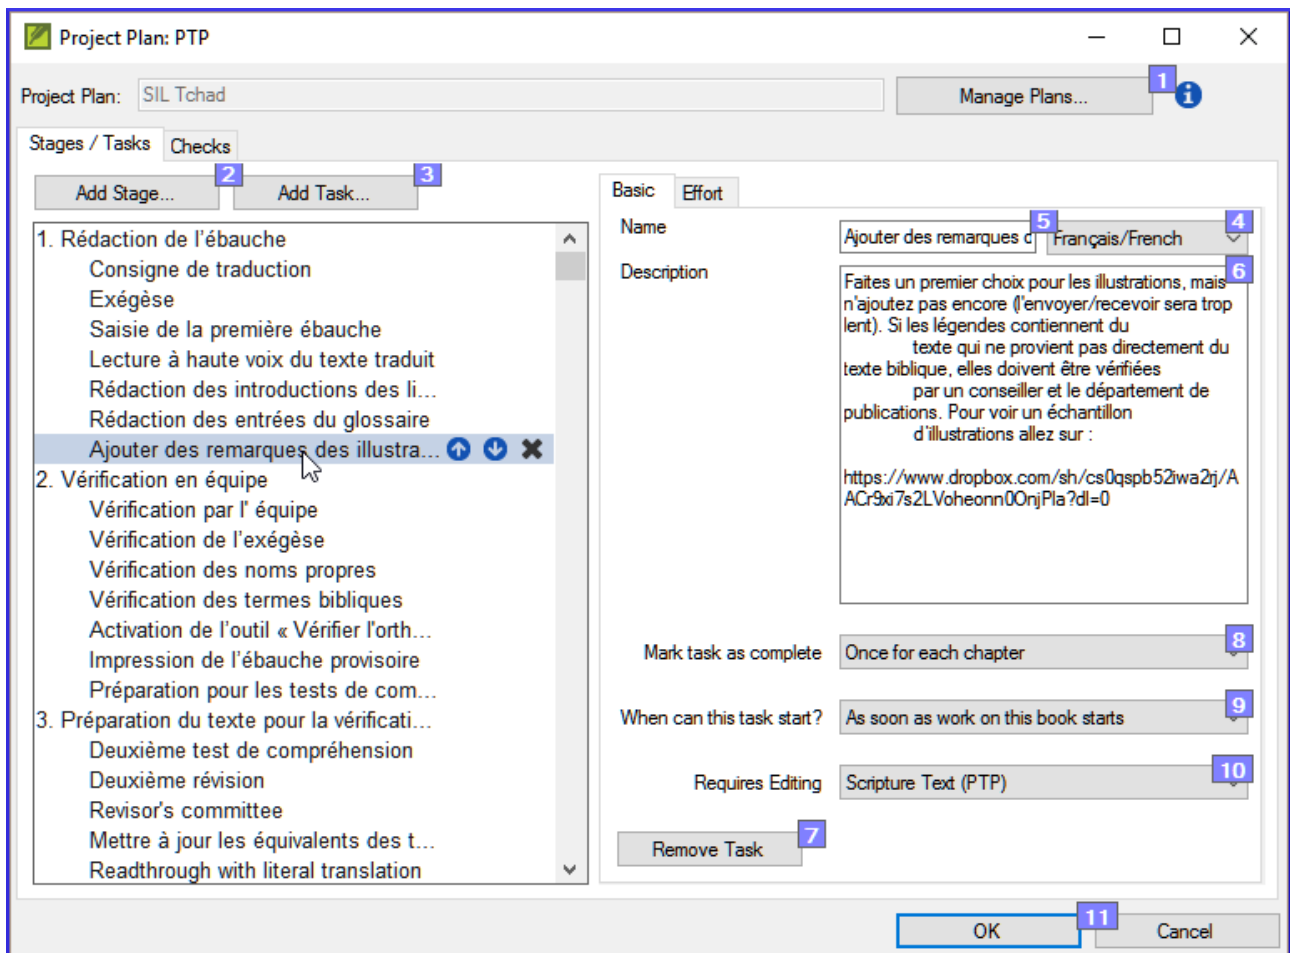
Project Plan: PTP

Project Plan: SIL Tchad

Manage Plans... 1

Stages / Tasks Checks

Add Stage... 2 Add Task... 3

1. Rédaction de l'ébauche
Consigne de traduction
Exégèse
Saisie de la première ébauche
Lecture à haute voix du texte traduit
Rédaction des introductions des li...
Rédaction des entrées du glossaire
Ajouter des remarques des illustra...
2. Vérification en équipe
Vérification par l' équipe
Vérification de l'exégèse
Vérification des noms propres
Vérification des termes bibliques
Activation de l'outil « Vérifier l'orth...
Impression de l'ébauche provisoire
Préparation pour les tests de com...
3. Préparation du texte pour la vérificati...
Deuxième test de compréhension
Deuxième révision
Revisor's committee
Mettre à jour les équivalents des t...
Readthrough with literal translation

Basic Effort

Name Ajouter des remarques d 5 Français/French 4

Description 6
Faites un premier choix pour les illustrations, mais n'ajoutez pas encore (l'envoyer/recevoir sera trop lent). Si les légendes contiennent du texte qui ne provient pas directement du texte biblique, elles doivent être vérifiées par un conseiller et le département de publications. Pour voir un échantillon d'illustrations allez sur :

https://www.dropbox.com/sh/cs0qspb52iwa2rj/AACr9xi7s2LVoheonn0OnjPla?dl=0

Mark task as complete Once for each chapter 8

When can this task start? As soon as work on this book starts 9

Requires Editing Scripture Text (PTP) 10

Remove Task 7

OK 11 Cancel